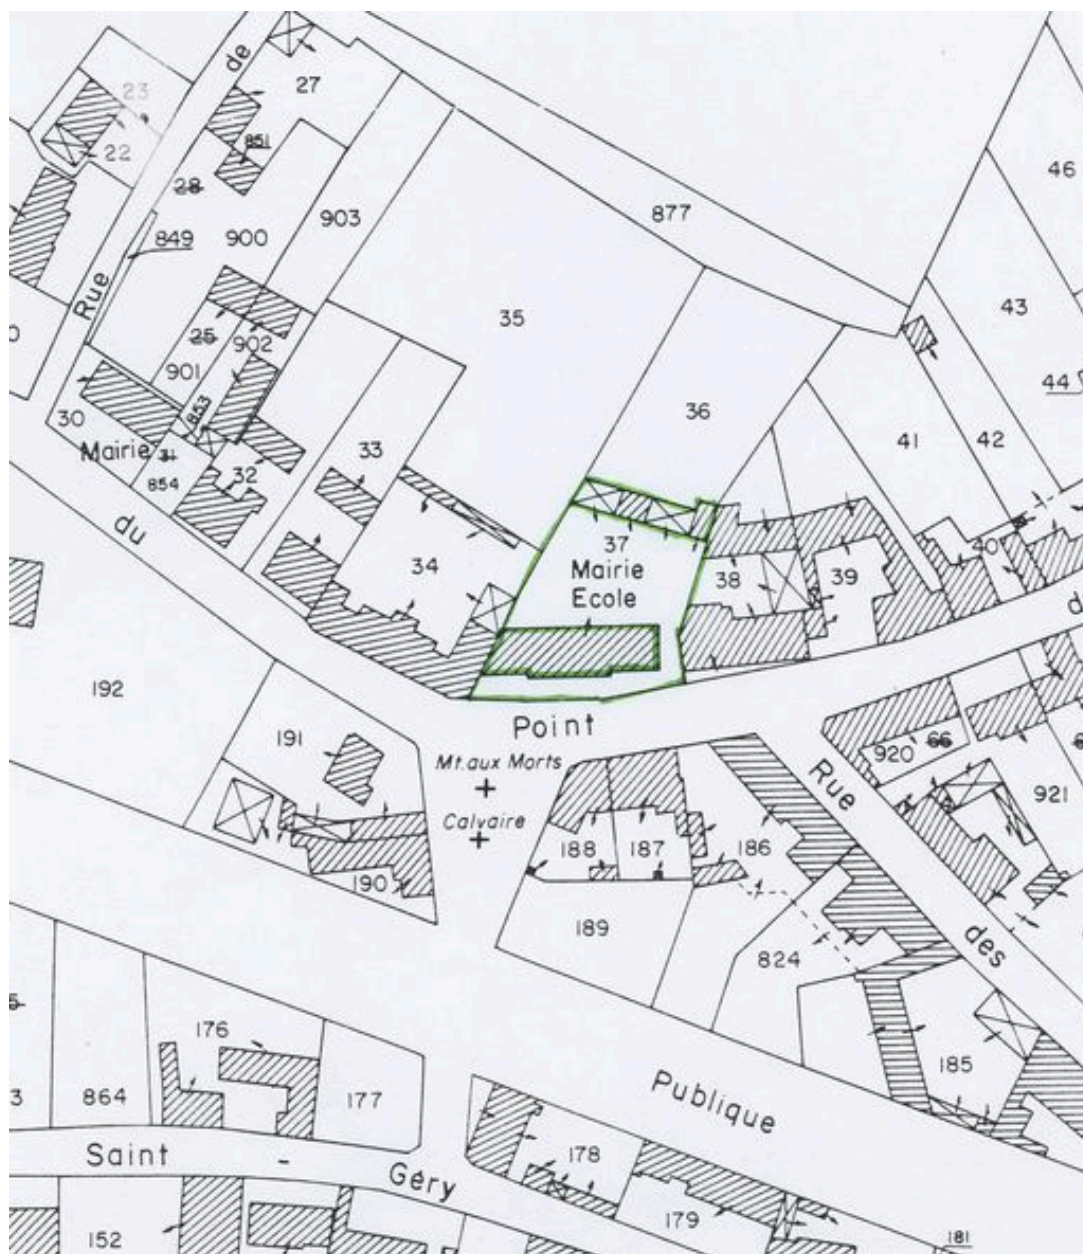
de
27
23
22
851
28
46
849
900
903
877
Rue
35
43
25
902
901
44
853
36
41
42
30
Mairie
31
33
854
32
40
du
37
Mairie
Ecole
34
38
39
d
192
Point
191
920
66
Mt.aux Morts
Rue
921
Calvaire
188
187
186
190
189
des
824
5
176
185
3
864
177
Publique
Saint
-
178
Géry
179
152
181